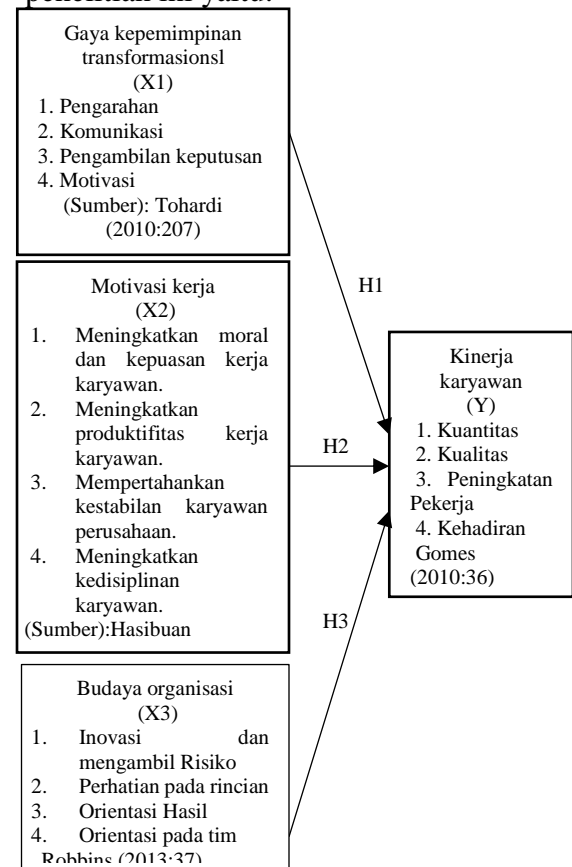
penelitian ini yaitu:

Gaya kepemimpinan transformasionsl
(X1)
1. Pengarahan
2. Komunikasi
3. Pengambilan keputusan
4. Motivasi
(Sumber): Tohardi (2010:207)

Motivasi kerja
(X2)
1. Meningkatkan moral dan kepuasan kerja karyawan.
2. Meningkatkan produktifitas kerja karyawan.
3. Mempertahankan kestabilan karyawan perusahaan.
4. Meningkatkan kedisiplinan karyawan.
(Sumber):Hasibuan

Budaya organisasi
(X3)
1. Inovasi dan mengambil Risiko
2. Perhatian pada rincian
3. Orientasi Hasil
4. Orientasi pada tim
Robbins (2013:37)

H1

H2

H3

Kinerja karyawan
(Y)
1. Kuantitas
2. Kualitas
3. Peningkatan Pekerja
4. Kehadiran
Gomes
(2010:36)